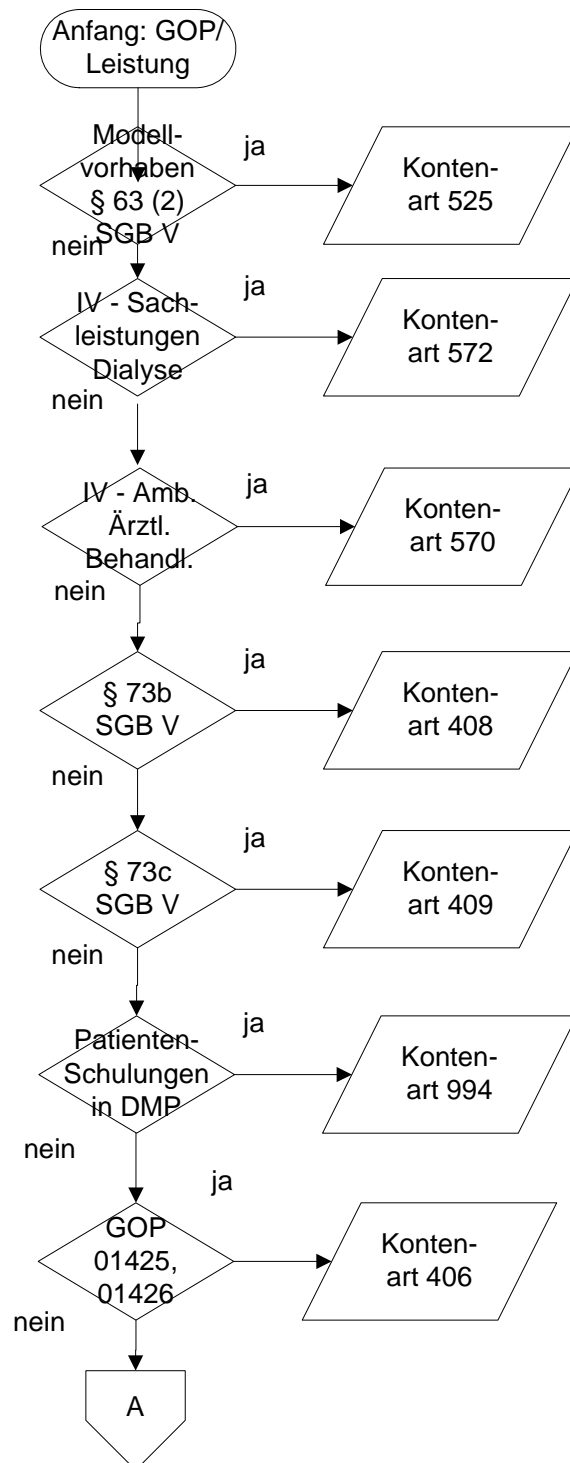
Anfang: GOP/ Leistung

Modellvorhaben § 63 (2) SGB V

ja

Kontenart 525

nein

IV - Sachleistungen Dialyse

ja

Kontenart 572

nein

IV - Amb. Ärztl. Behandl.

ja

Kontenart 570

nein

§ 73b SGB V

ja

Kontenart 408

nein

§ 73c SGB V

ja

Kontenart 409

nein

Patienten-Schulungen in DMP

ja

Kontenart 994

nein

ja

GOP 01425, 01426

Kontenart 406

nein

A